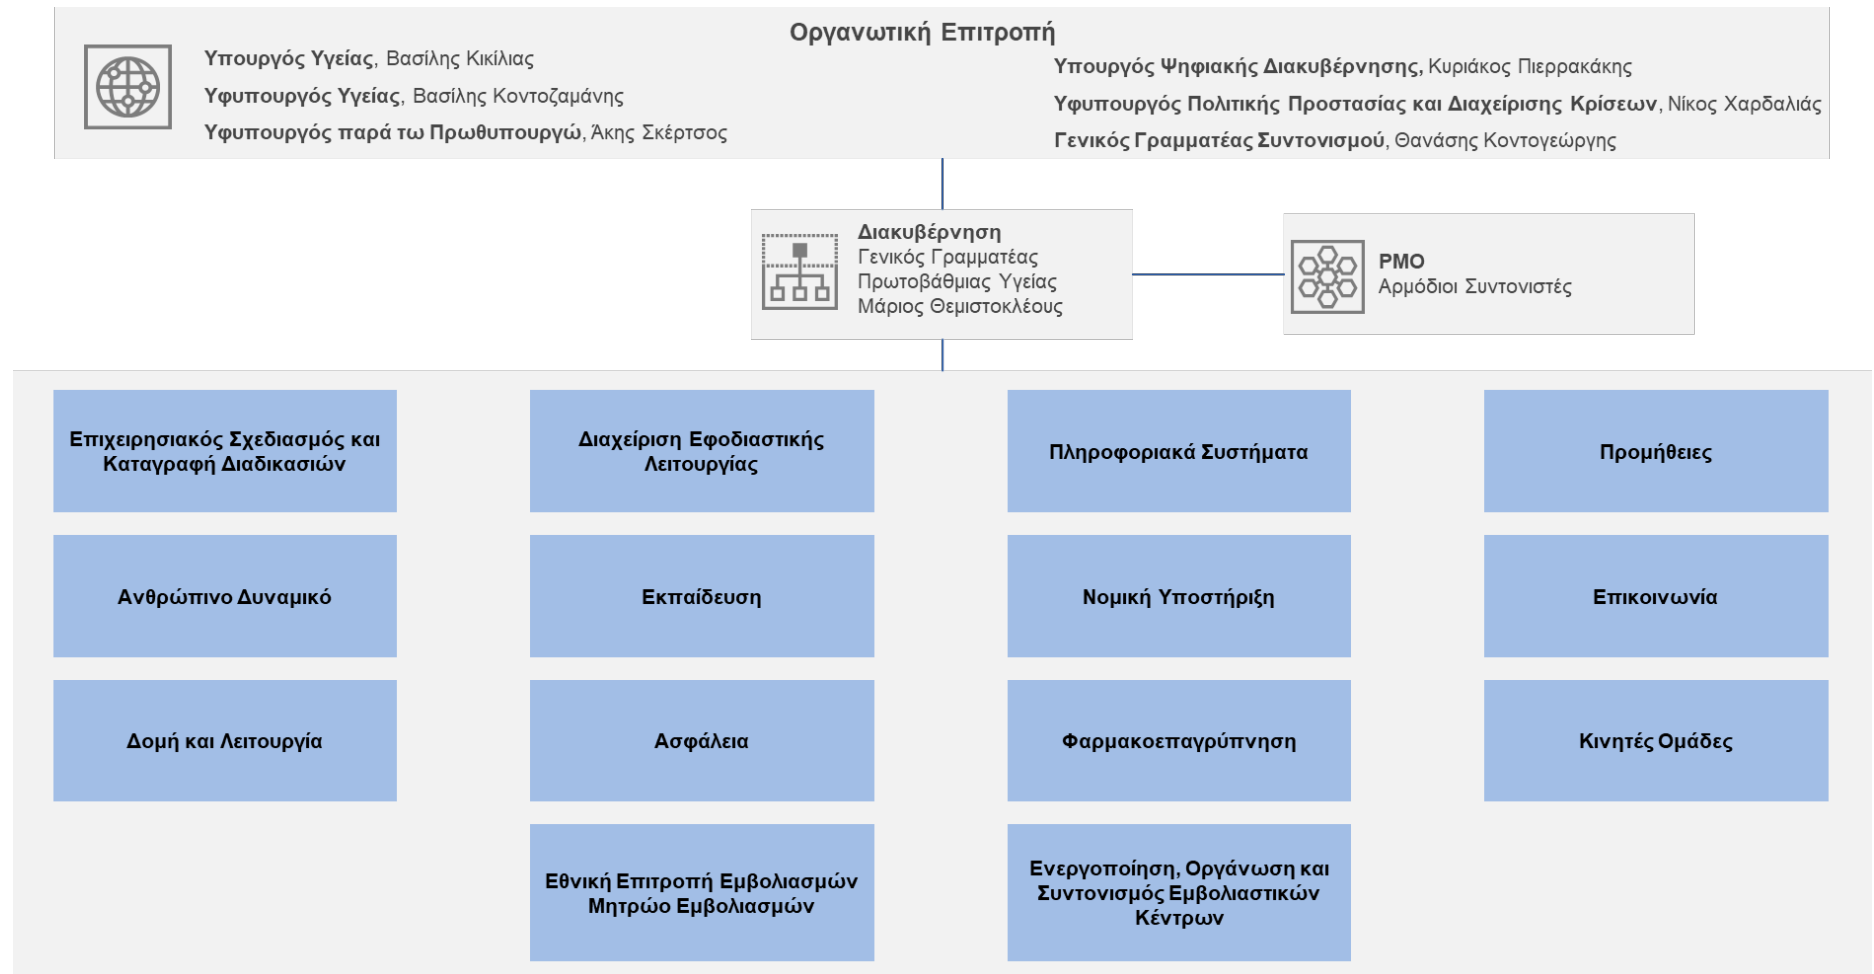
Οργανωτική Επιτροπή

Υπουργός Υγείας, Βασίλης Κικίλιας
Υφυπουργός Υγείας, Βασίλης Κοντοζαμάνης
Υφυπουργός παρά τω Πρωθυπουργώ, Άκης Σκέρτσος

Υπουργός Ψηφιακής Διακυβέρνησης, Κυριάκος Πιερρακάκης
Υφυπουργός Πολιτικής Προστασίας και Διαχείρισης Κρίσεων, Νίκος Χαρδαλιάς
Γενικός Γραμματέας Συντονισμού, Θανάσης Κοντογεώργης

Διακυβέρνηση
Γενικός Γραμματέας Πρωτοβάθμιας Υγείας Μάριος Θεμιστοκλέους

PMO
Αρμόδιοι Συντονιστές

Επιχειρησιακός Σχεδιασμός και Καταγραφή Διαδικασιών

Διαχείριση Εφοδιαστικής Λειτουργίας

Πληροφοριακά Συστήματα

Προμήθειες

Ανθρώπινο Δυναμικό

Εκπαίδευση

Νομική Υποστήριξη

Επικοινωνία

Δομή και Λειτουργία

Ασφάλεια

Φαρμακοεπαγρύπνηση

Κινητές Ομάδες

Εθνική Επιτροπή Εμβολιασμών Μητρώο Εμβολιασμών

Ενεργοποίηση, Οργάνωση και Συντονισμός Εμβολιαστικών Κέντρων